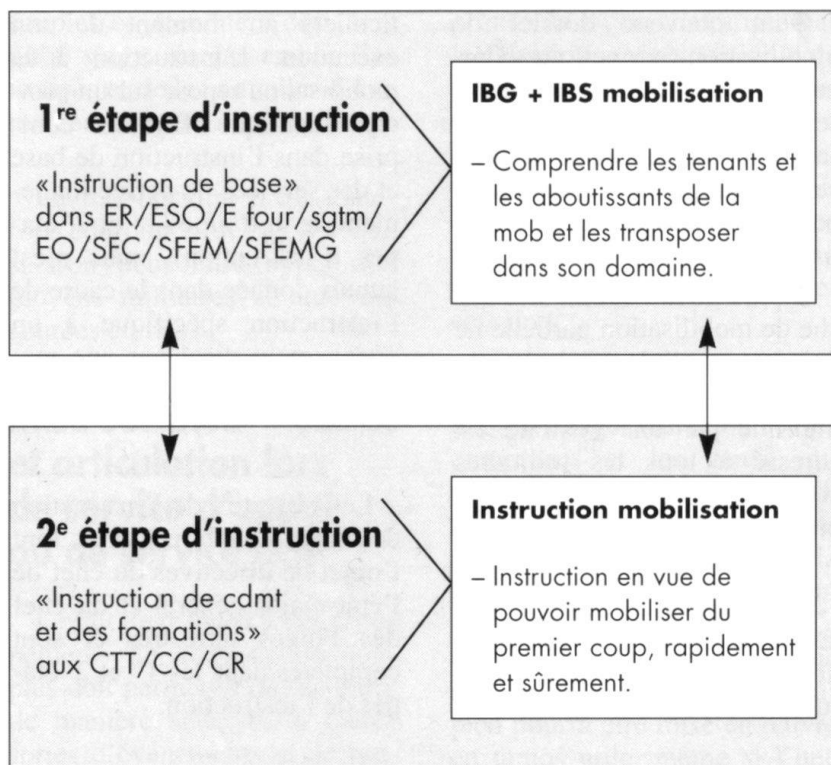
1$^{re}$ étape d'instruction
«Instruction de base» dans ER/ESO/E four/sgtm/EO/SFC/SFEM/SFEMG

IBG + IBS mobilisation

– Comprendre les tenants et les aboutissants de la mob et les transposer dans son domaine.

2$^{e}$ étape d'instruction
«Instruction de cdmt et des formations» aux CTT/CC/CR

Instruction mobilisation

– Instruction en vue de pouvoir mobiliser du premier coup, rapidement et sûrement.